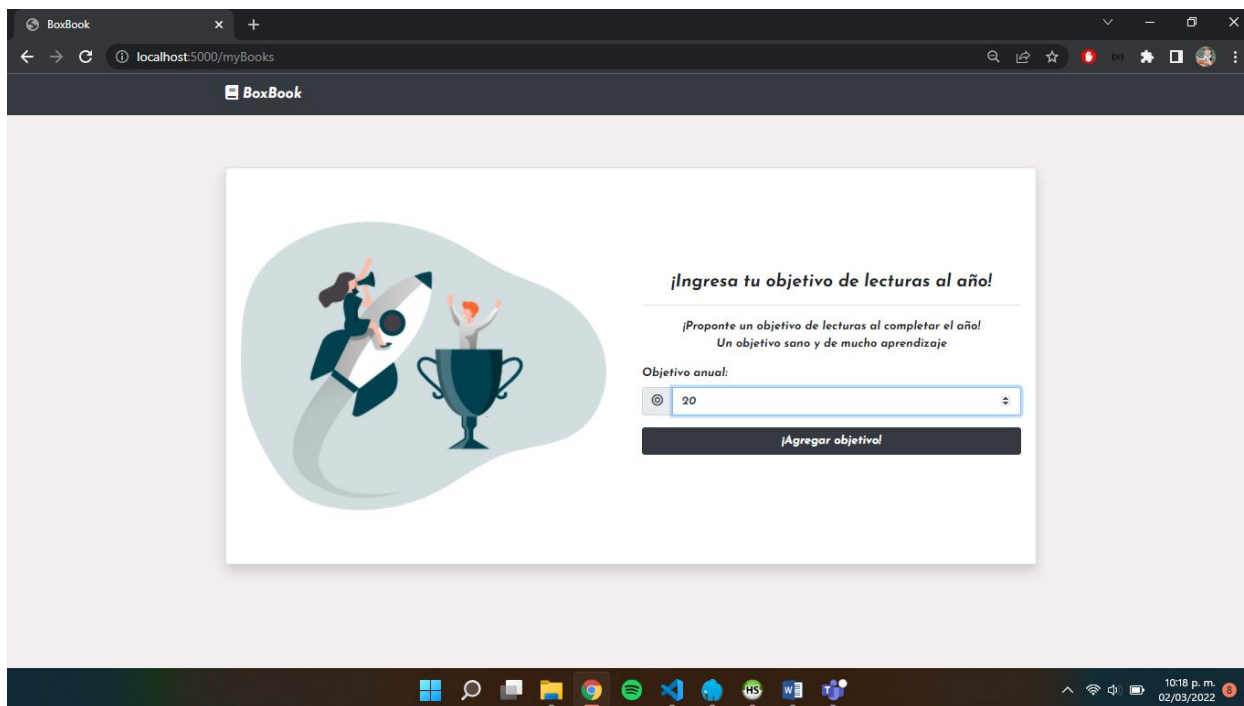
BoxBook

localhost:5000/myBooks

BoxBook

¡Ingresa tu objetivo de lecturas al año!

¡Proponte un objetivo de lecturas al completar el año!
Un objetivo sano y de mucho aprendizaje

Objetivo anual:

20

¡Agregar objetivo!

10:18 p. m.
02/03/2022